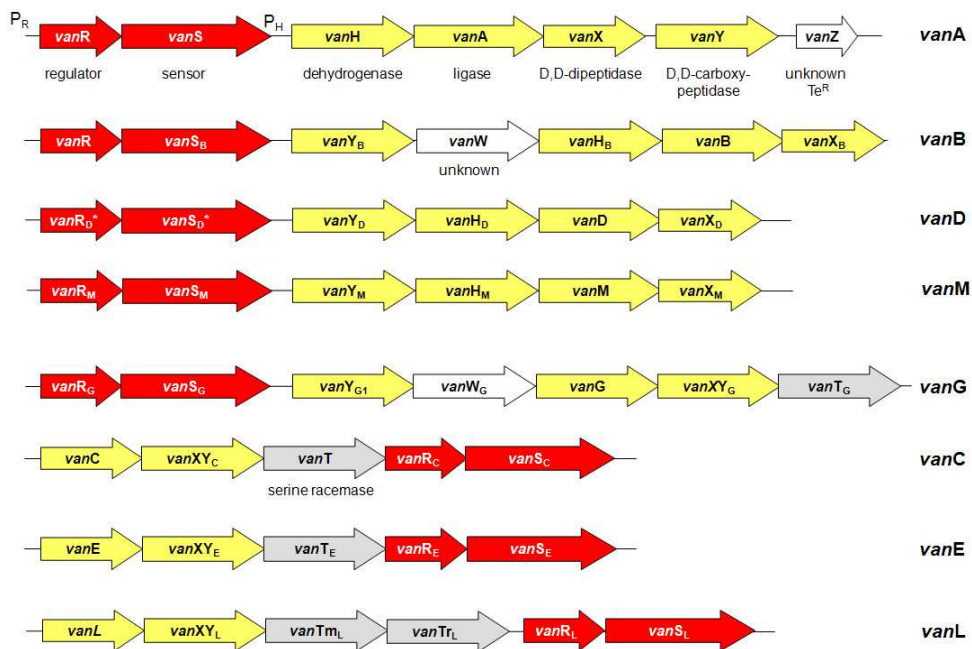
$P_R$ *van*R *van*S $P_H$ *van*H *van*A *van*X *van*Y *van*Z **vanA**

regulator sensor dehydrogenase ligase D,D-dipeptidase D,D-carboxy-peptidase unknown Te$^R$

*van*R *van*S$_B$ *van*Y$_B$ *van*W *van*H$_B$ *van*B *van*X$_B$ **vanB**

unknown

*van*R$_D$* *van*S$_D$* *van*Y$_D$ *van*H$_D$ *van*D *van*X$_D$ **vanD**

*van*R$_M$ *van*S$_M$ *van*Y$_M$ *van*H$_M$ *van*M *van*X$_M$ **vanM**

*van*R$_G$ *van*S$_G$ *van*Y$_{G1}$ *van*W$_G$ *van*G *van*XY$_G$ *van*T$_G$ **vanG**

*van*C *van*XY$_C$ *van*T *van*R$_C$ *van*S$_C$ **vanC**

serine racemase

*van*E *van*XY$_E$ *van*T$_E$ *van*R$_E$ *van*S$_E$ **vanE**

*vanL* *van*XY$_L$ *van*Tm$_L$ *van*Tr$_L$ *van*R$_L$ *van*S$_L$ **vanL**